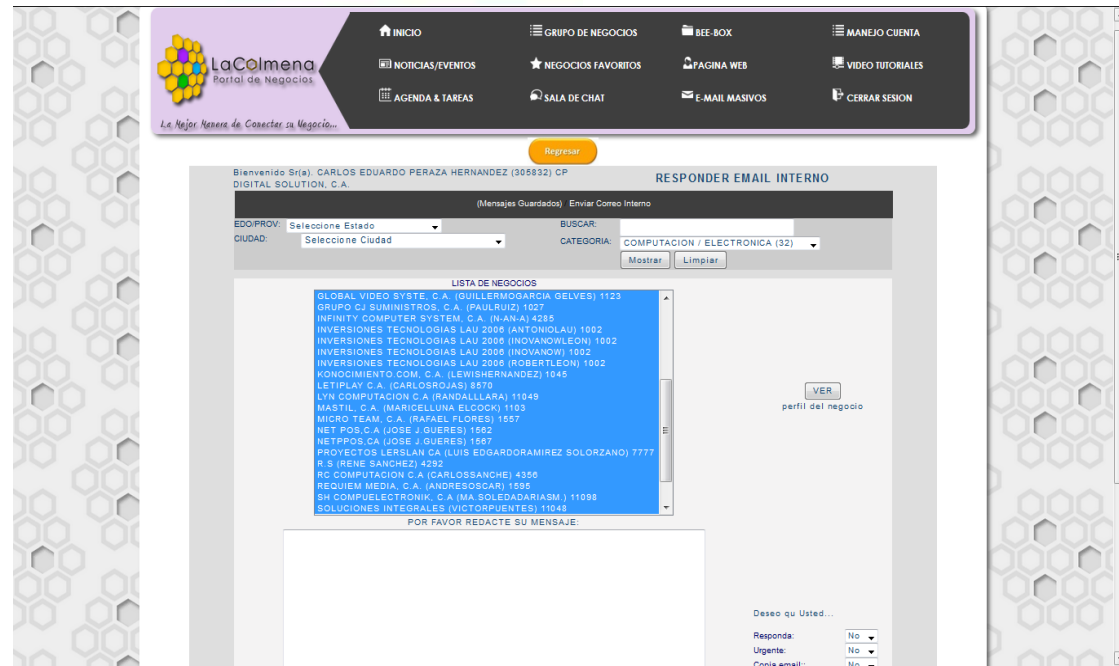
LaColmena
Portal de Negocios
La Mejor Manera de Conectar su Negocio...

INICIO
GRUPO DE NEGOCIOS
BEE-BOX
MANEJO CUENTA
NOTICIAS/EVENTOS
NEGOCIOS FAVORITOS
PAGINA WEB
VIDEO TUTORIALES
AGENDA & TAREAS
SALA DE CHAT
E-MAIL MASIVOS
CERRAR SESION

Regresar

Bienvenido Sr(a). CARLOS EDUARDO PERAZA HERNANDEZ (305832) CP DIGITAL SOLUTION, C.A.

RESPONDER EMAIL INTERNO

(Mensajes Guardados) Enviar Correo Interno

EDO/PROV: Seleccione Estado
CIUDAD: Seleccione Ciudad
BUSCAR:
CATEGORIA: COMPUTACION / ELECTRONICA (32)
Mostrar Limpiar

LISTA DE NEGOCIOS
GLOBAL VIDEO SYSTE, C.A. (GUILLERMOGARCIA GELVES) 1123
GRUPO CJ SUMINISTROS, C.A. (PAULRUIZ) 1027
INFINITY COMPUTER SYSTEM, C.A. (N-AN-A) 4285
INVERSIONES TECNOLOGIAS LAU 2006 (ANTONIOLAU) 1002
INVERSIONES TECNOLOGIAS LAU 2006 (INOVANOWLEON) 1002
INVERSIONES TECNOLOGIAS LAU 2006 (INOVANOW) 1002
INVERSIONES TECNOLOGIAS LAU 2006 (ROBERTLEON) 1002
KONOCIMIENTO.COM, C.A. (LEWISHERNANDEZ) 1045
LETIPLAY C.A. (CARLOSROJAS) 8570
LYN COMPUTACION C.A (RANDALLLARA) 11049
MASTIL, C.A. (MARICELLUNA ELCOCK) 1103
MICRO TEAM, C.A. (RAFAEL FLORES) 1557
NET POS,C.A (JOSE J.GUERES) 1562
NETPPOS,CA (JOSE J.GUERES) 1567
PROYECTOS LERSLAN CA (LUIS EDGARDORAMIREZ SOLORZANO) 7777
R.S (RENE SANCHEZ) 4292
RC COMPUTACION C.A (CARLOSSANCHE) 4356
REQUIEM MEDIA, C.A. (ANDRESOSCAR) 1595
SH COMPUELECTRONIK, C.A (MA.SOLEDADARIASM.) 11098
SOLUCIONES INTEGRALES (VICTORPUENTES) 11048

VER
perfil del negocio

POR FAVOR REDACTE SU MENSAJE:

Deseo qu Usted...
Responda: No
Urgente: No
Copia email: No